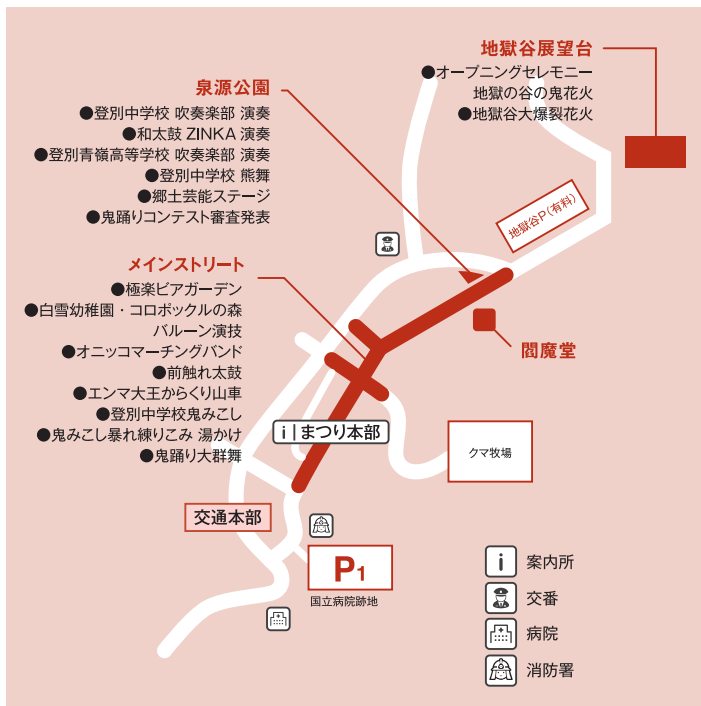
地獄谷展望台
●オープニングセレモニー
地獄の谷の鬼花火
●地獄谷大爆裂花火

泉源公園
●登別中学校 吹奏楽部 演奏
●和太鼓 ZINKA 演奏
●登別青嶺高等学校 吹奏楽部 演奏
●登別中学校 熊舞
●郷土芸能ステージ
●鬼踊りコンテスト審査発表

地獄谷P（有料）

メインストリート
●極楽ビアガーデン
●白雪幼稚園・コロポックルの森 バルーン演技
●オニッコマーチングバンド
●前触れ太鼓
●エンマ大王からくり山車
●登別中学校鬼みこし
●鬼みこし暴れ練りこみ 湯かけ
●鬼踊り大群舞

閻魔堂

i まつり本部

クマ牧場

交通本部

P1
国立病院跡地

i 案内所
交番
病院
消防署